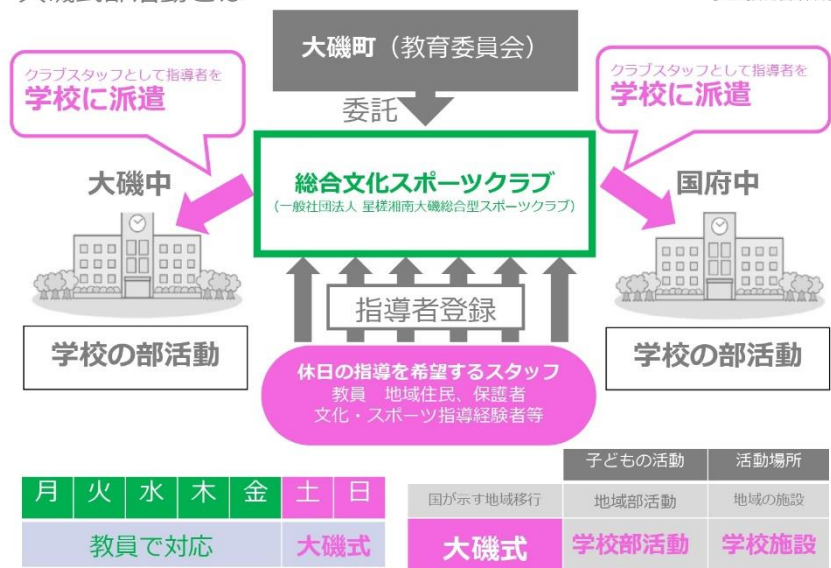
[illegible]

大磯町（教育委員会）

委託

クラブスタッフとして指導者を
学校に派遣

クラブスタッフとして指導者を
学校に派遣

大磯中

総合文化スポーツクラブ
（一般社団法人 星槎湘南大磯総合型スポーツクラブ）

国府中

指導者登録

学校の部活動

学校の部活動

休日の指導を希望するスタッフ
教員　地域住民、保護者
文化・スポーツ指導経験者等

| 月 | 火 | 水 | 木 | 金 | 土 | 日 |
|---|---|---|---|---|---|---|
| 教員で対応 | | | | | 大磯式 | |

| | 子どもの活動 | 活動場所 |
|---|---|---|
| 国が示す地域移行 | 地域部活動 | 地域の施設 |
| 大磯式 | 学校部活動 | 学校施設 |